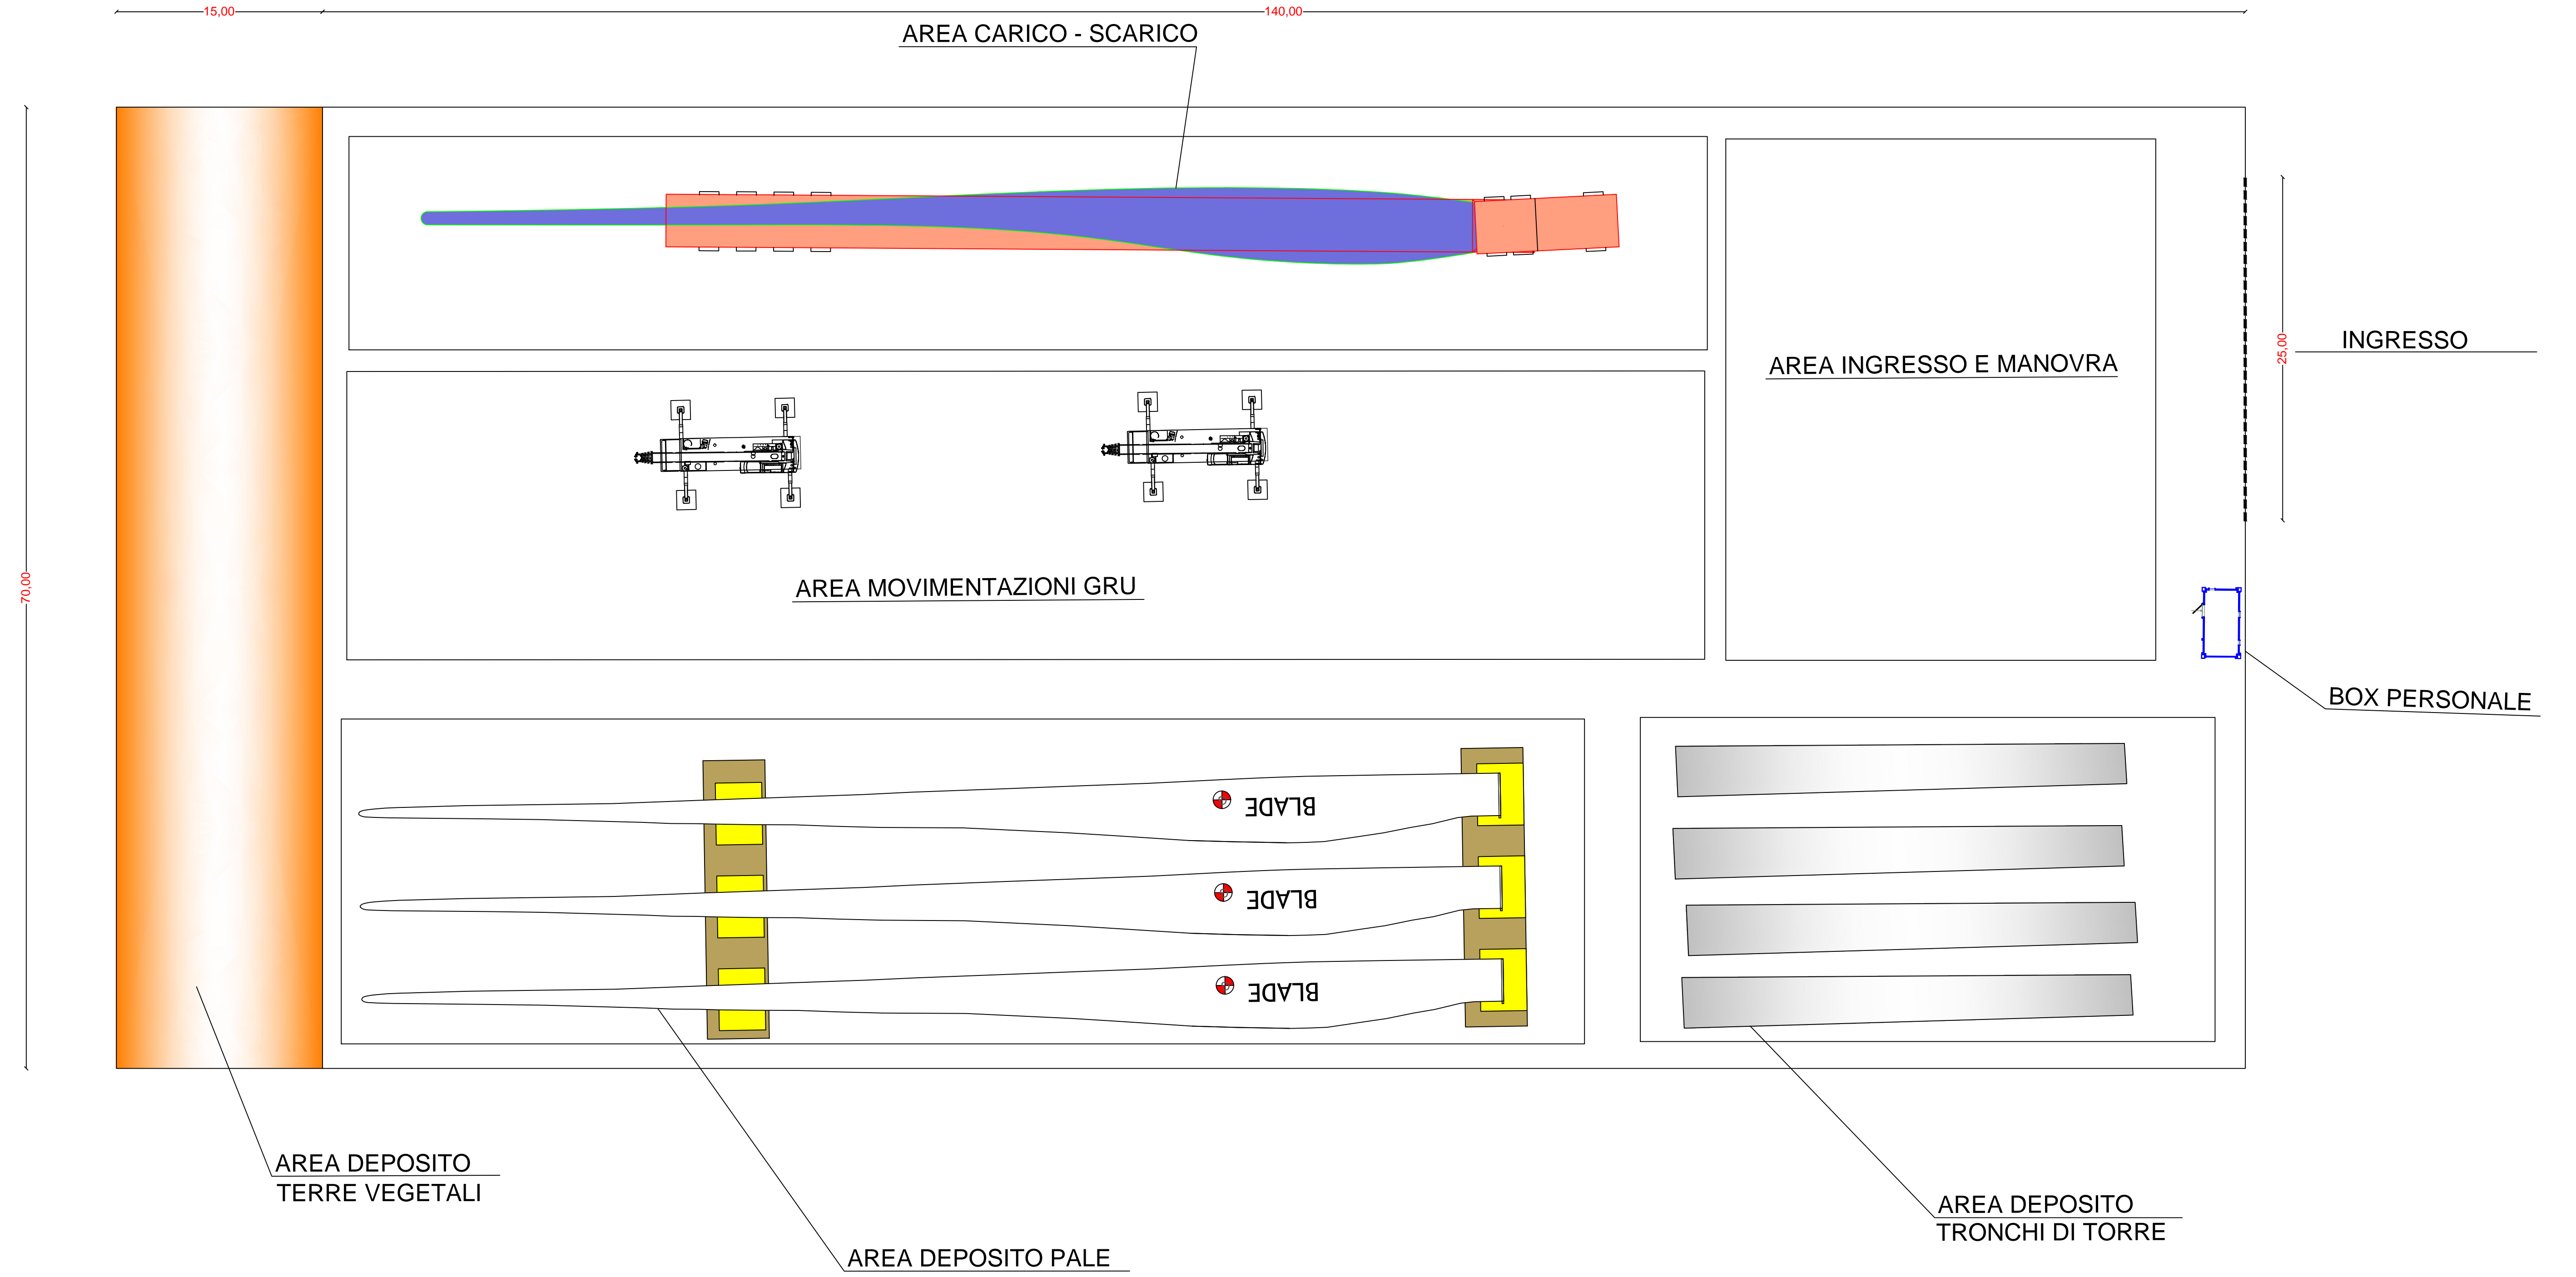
15,00
140,00
AREA CARICO - SCARICO
70,00
25,00
INGRESSO
AREA INGRESSO E MANOVRA
AREA MOVIMENTAZIONI GRU
BOX PERSONALE
BLADE
BLADE
BLADE
AREA DEPOSITO TERRE VEGETALI
AREA DEPOSITO TRONCHI DI TORRE
AREA DEPOSITO PALE